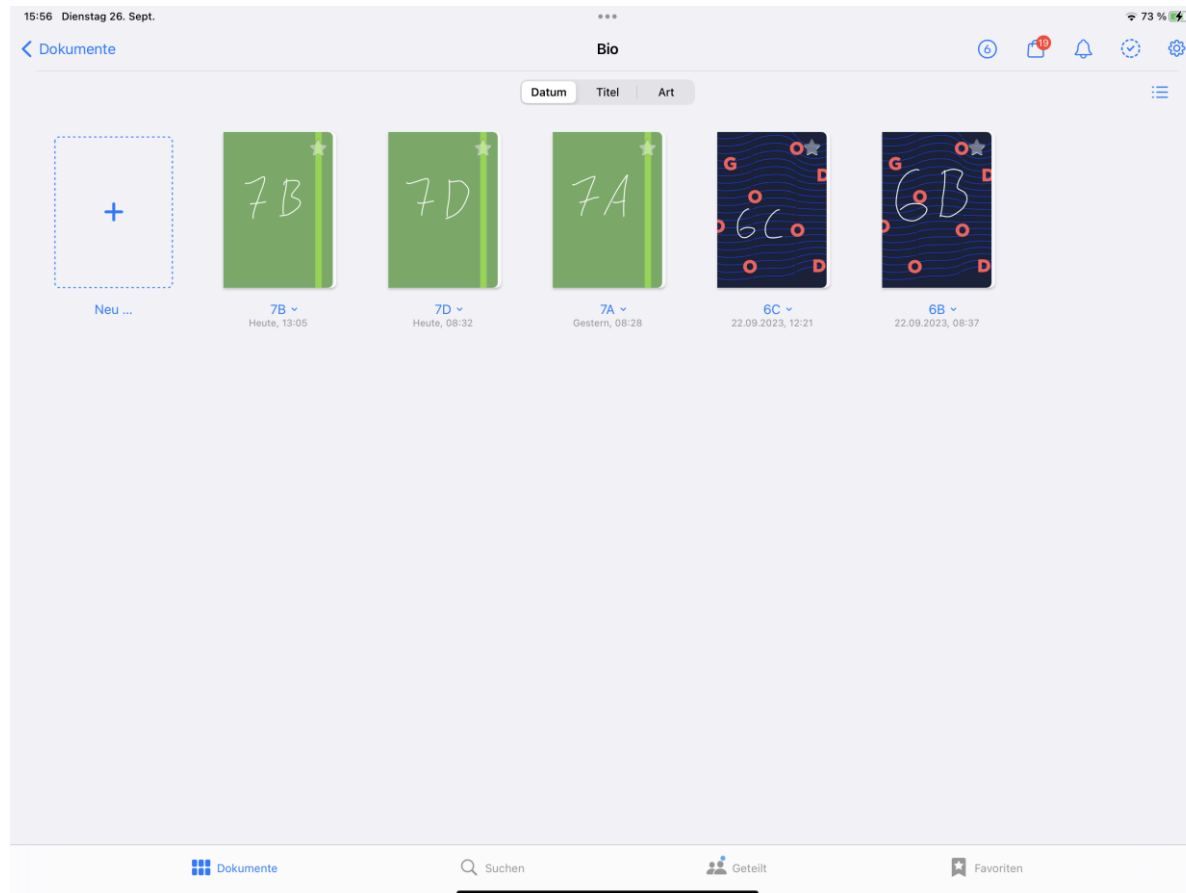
15:56 Dienstag 26. Sept.

73 %

Dokumente

Bio

6

19

Datum Titel Art

+

Neu ...

7B

7B

Heute, 13:05

7D

7D

Heute, 08:32

7A

7A

Gestern, 08:28

G O D O O 6C O D

6C

22.09.2023, 12:21

G O D O O 6B O D

6B

22.09.2023, 08:37

Dokumente Suchen Geteilt Favoriten